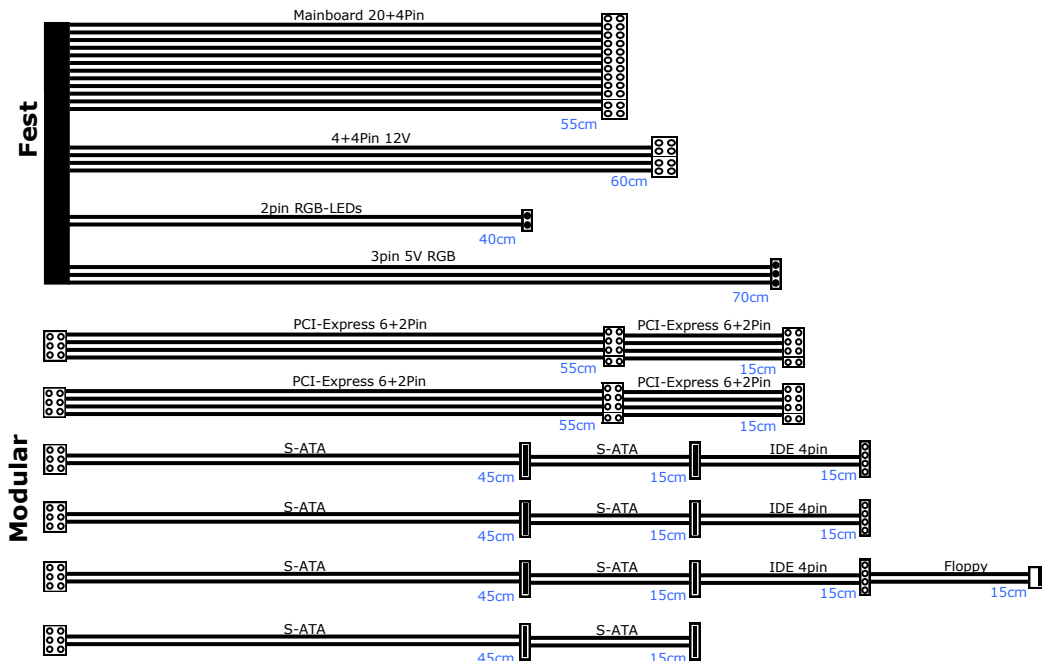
Fest

Mainboard 20+4Pin
55cm

4+4Pin 12V
60cm

2pin RGB-LEDs
40cm

3pin 5V RGB
70cm

Modular

PCI-Express 6+2Pin
55cm
PCI-Express 6+2Pin
15cm

PCI-Express 6+2Pin
55cm
PCI-Express 6+2Pin
15cm

S-ATA
45cm
S-ATA
15cm
IDE 4pin
15cm

S-ATA
45cm
S-ATA
15cm
IDE 4pin
15cm

S-ATA
45cm
S-ATA
15cm
IDE 4pin
15cm
Floppy
15cm

S-ATA
45cm
S-ATA
15cm